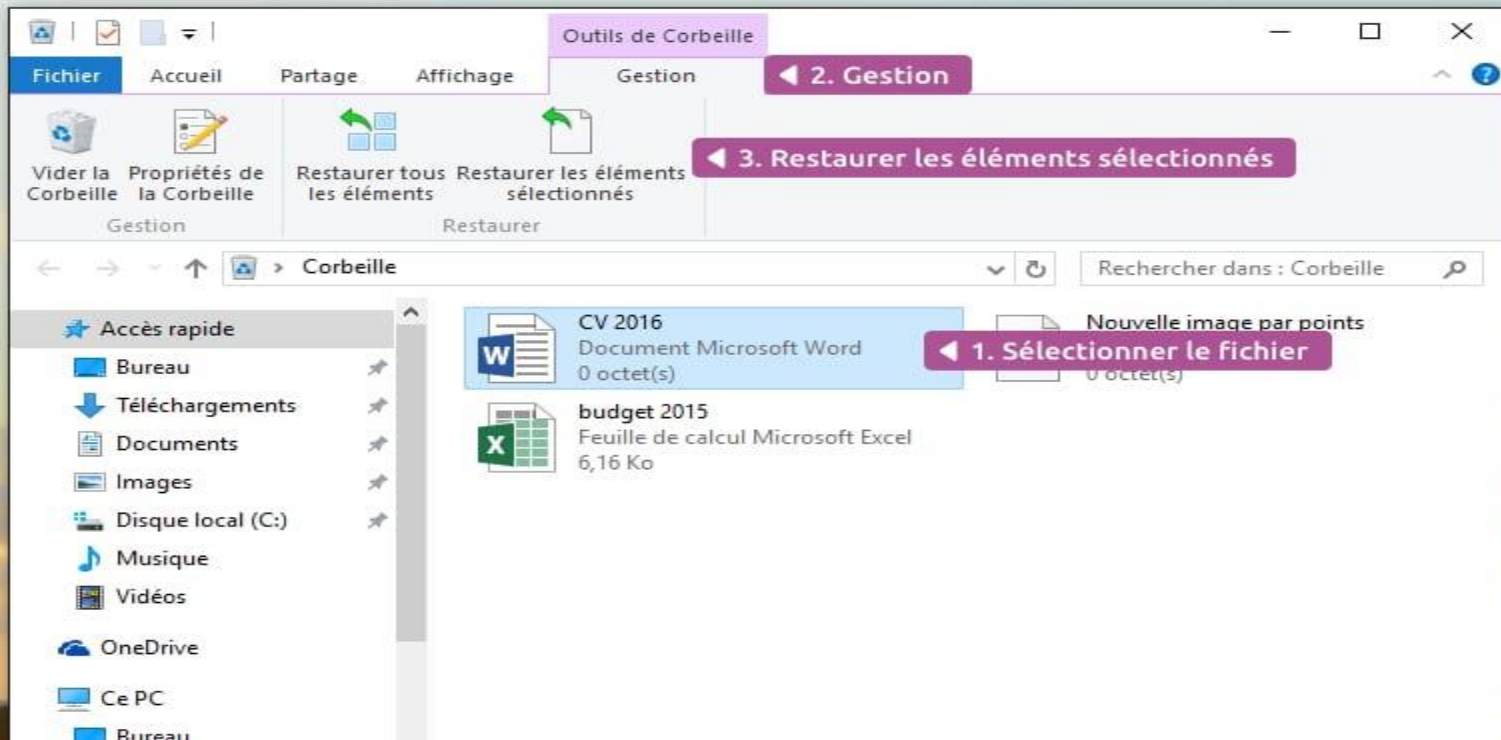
Outils de Corbeille

Fichier Accueil Partage Affichage Gestion

◀ 2. Gestion

Vider la Corbeille
Propriétés de la Corbeille
Gestion

Restaurer tous les éléments
Restaurer les éléments sélectionnés
Restaurer

◀ 3. Restaurer les éléments sélectionnés

Corbeille

Rechercher dans : Corbeille

Accès rapide
Bureau
Téléchargements
Documents
Images
Disque local (C:)
Musique
Vidéos
OneDrive
Ce PC
Bureau

CV 2016
Document Microsoft Word
0 octet(s)

◀ 1. Sélectionner le fichier

Nouvelle image par points
0 octet(s)

budget 2015
Feuille de calcul Microsoft Excel
6,16 Ko